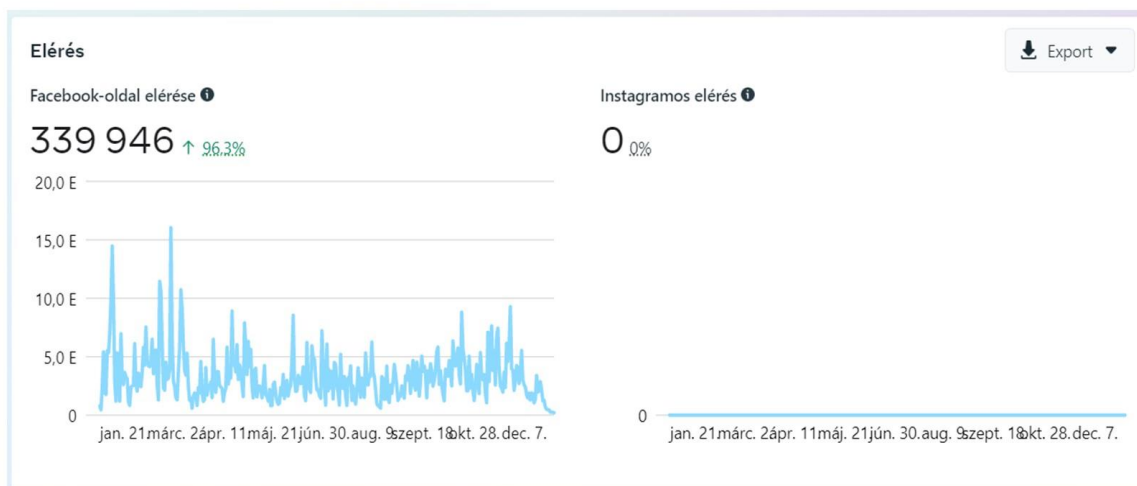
Elérés

Export

Facebook-oldal elérése

339 946 ↑ 96,3%

20,0 E
15,0 E
10,0 E
5,0 E
0

jan. 21. márc. 2. ápr. 11. máj. 21. jún. 30. aug. 9. szept. 18. okt. 28. dec. 7.

Instagramos elérés

0 0%

0

jan. 21. márc. 2. ápr. 11. máj. 21. jún. 30. aug. 9. szept. 18. okt. 28. dec. 7.